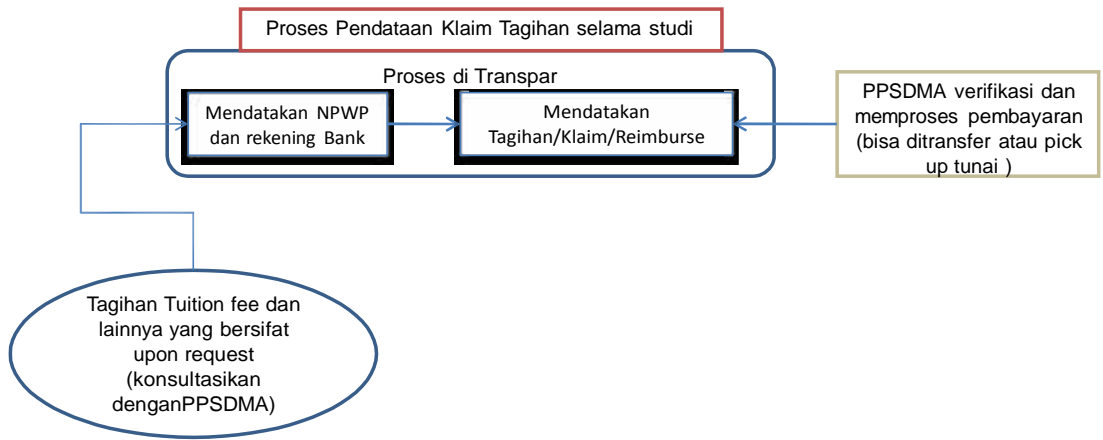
Proses Pendataan Klaim Tagihan selama studi

Proses di Transpar

Mendatakan NPWP dan rekening Bank

Mendatakan Tagihan/Klaim/Reimburse

PPSDMA verifikasi dan memproses pembayaran (bisa ditransfer atau pick up tunai )

Tagihan Tuition fee dan lainnya yang bersifat upon request (konsultasikan denganPPSDMA)